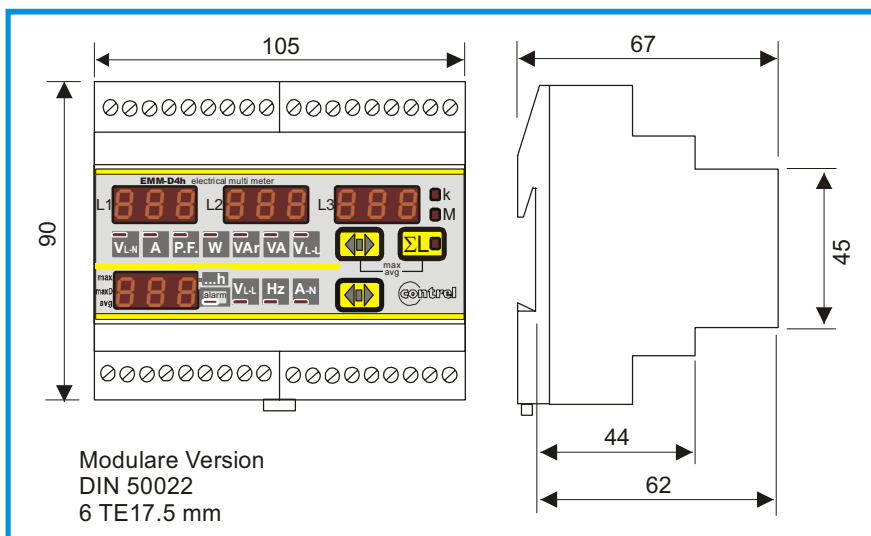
105

90

EMM-D4h electrical multi meter

L1 888 L2 888 L3 888 k M

$V_{L-N}$ A P.F. W VAr VA $V_{L-L}$

ΣL

max avg

max maxD avg 888 ...h alarm $V_{L-L}$ Hz $A_{-N}$

contrel

67

45

44

62

Modulare Version
DIN 50022
6 TE17.5 mm